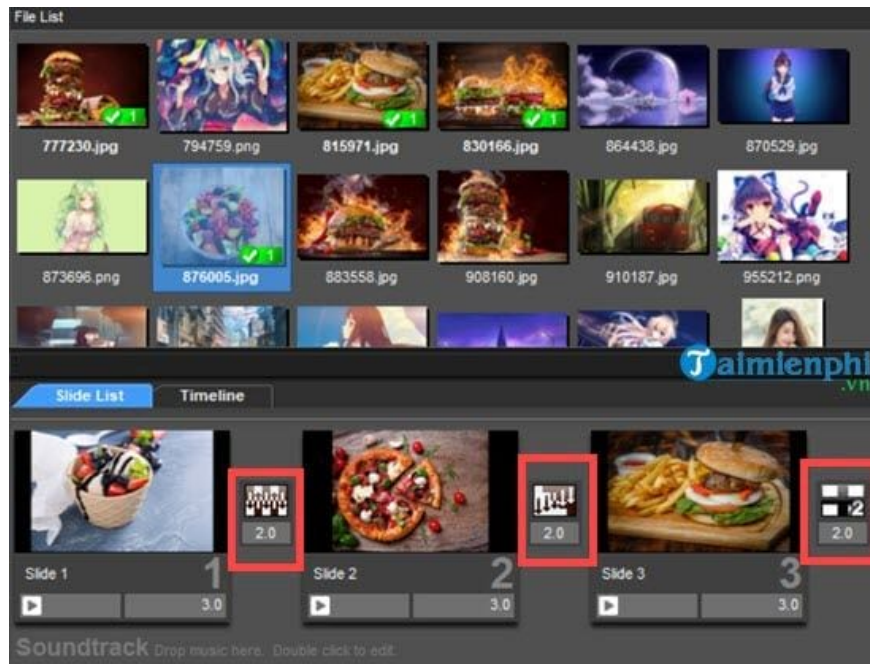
File List

777230.jpg 794759.png 815971.jpg 830166.jpg 864438.jpg 870529.jpg

873696.png 876005.jpg 883558.jpg 908160.jpg 910187.jpg 955212.png

Taimienphi.vn

Slide List Timeline

2.0 2.0 2.0

Slide 1 1 Slide 2 2 Slide 3 3

3.0 3.0 3.0

Soundtrack Drop music here. Double click to edit.